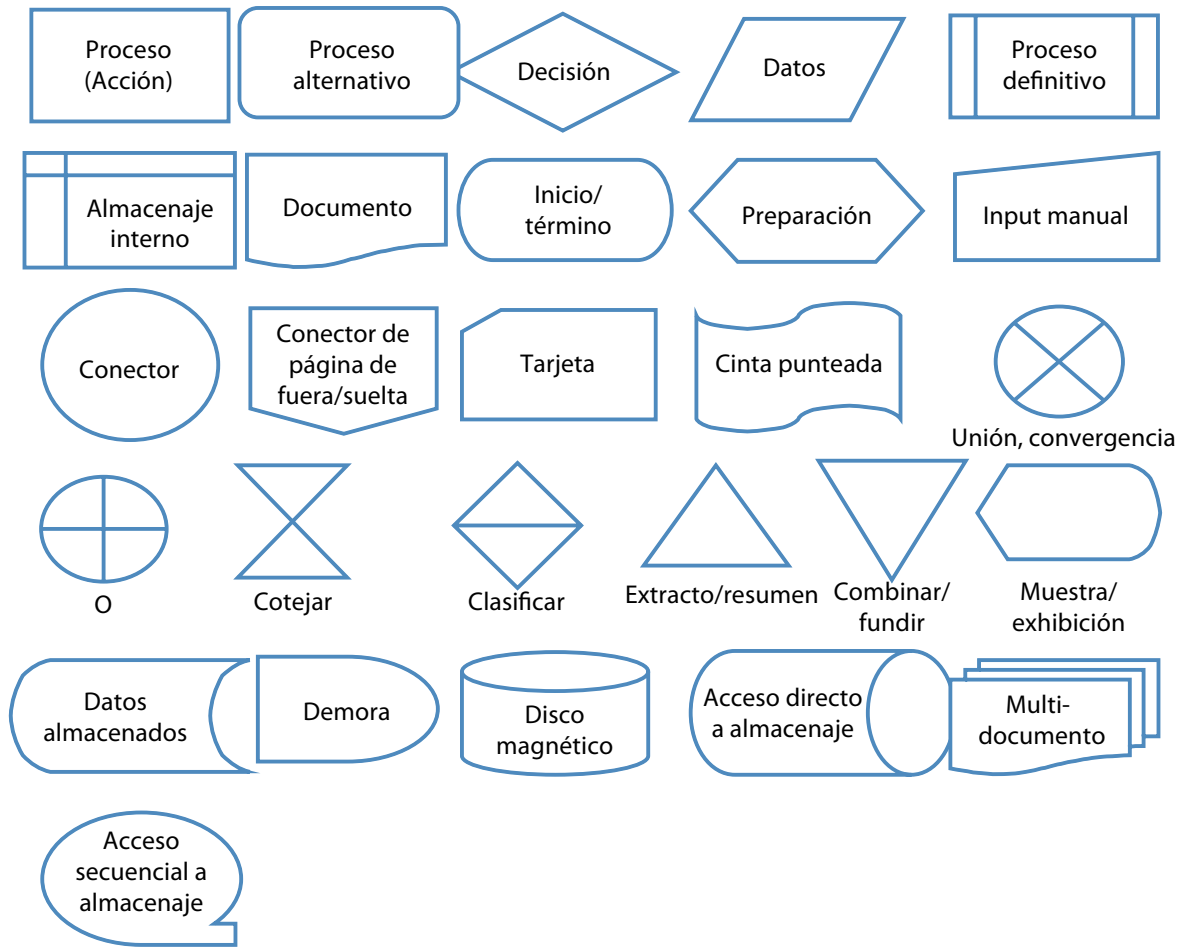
Proceso (Acción)

Proceso alternativo

Decisión

Datos

Proceso definitivo

Almacenaje interno

Documento

Inicio/ término

Preparación

Input manual

Conector

Conector de página de fuera/suelta

Tarjeta

Cinta punteada

Unión, convergencia

O

Cotejar

Clasificar

Extracto/resumen

Combinar/ fundir

Muestra/ exhibición

Datos almacenados

Demora

Disco magnético

Acceso directo a almacenaje

Multi-documento

Acceso secuencial a almacenaje